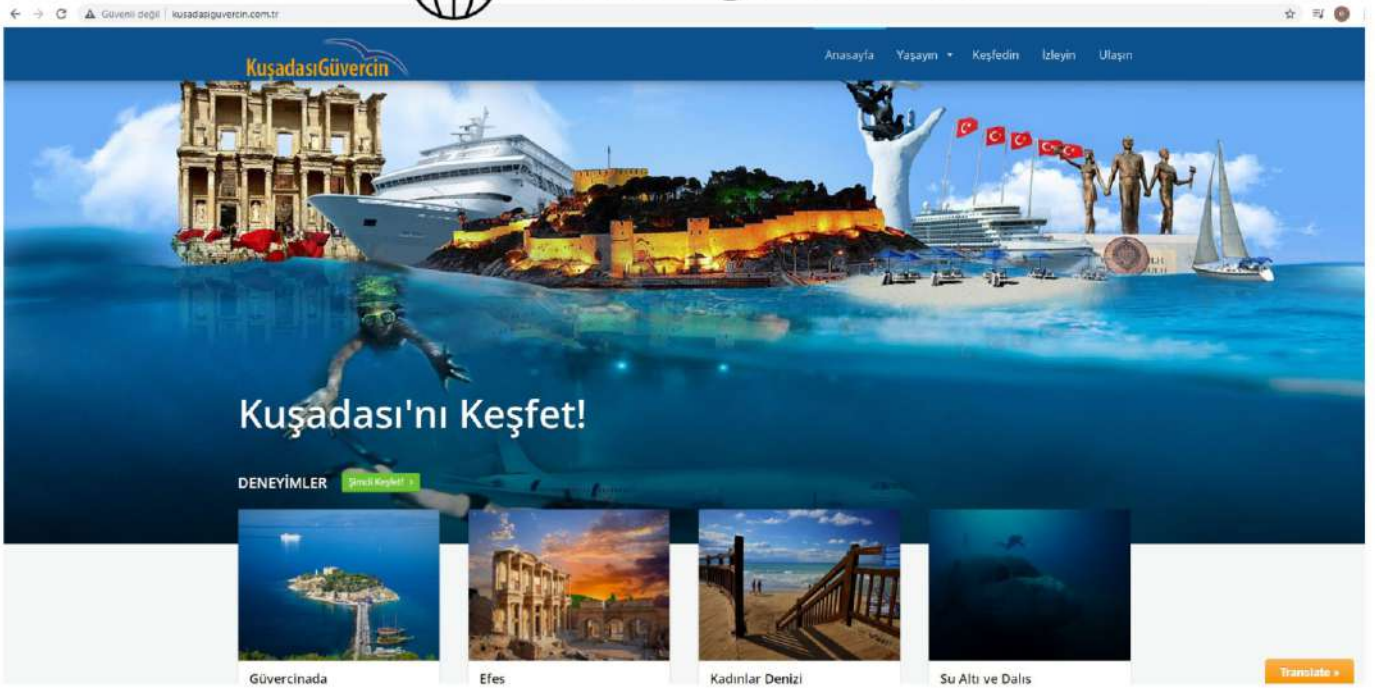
Güvenli değil | kusadasiguvercin.com.tr

KuşadasıGüvercin

Anasayfa Yaşayın Keşfedin İzleyin Ulaşın

Kuşadası'nı Keşfet!

DENEYİMLER Şimdi Keşfet! »

Güvercinada

Efes

Kadınlar Denizi

Su Altı ve Dalış

Translate »